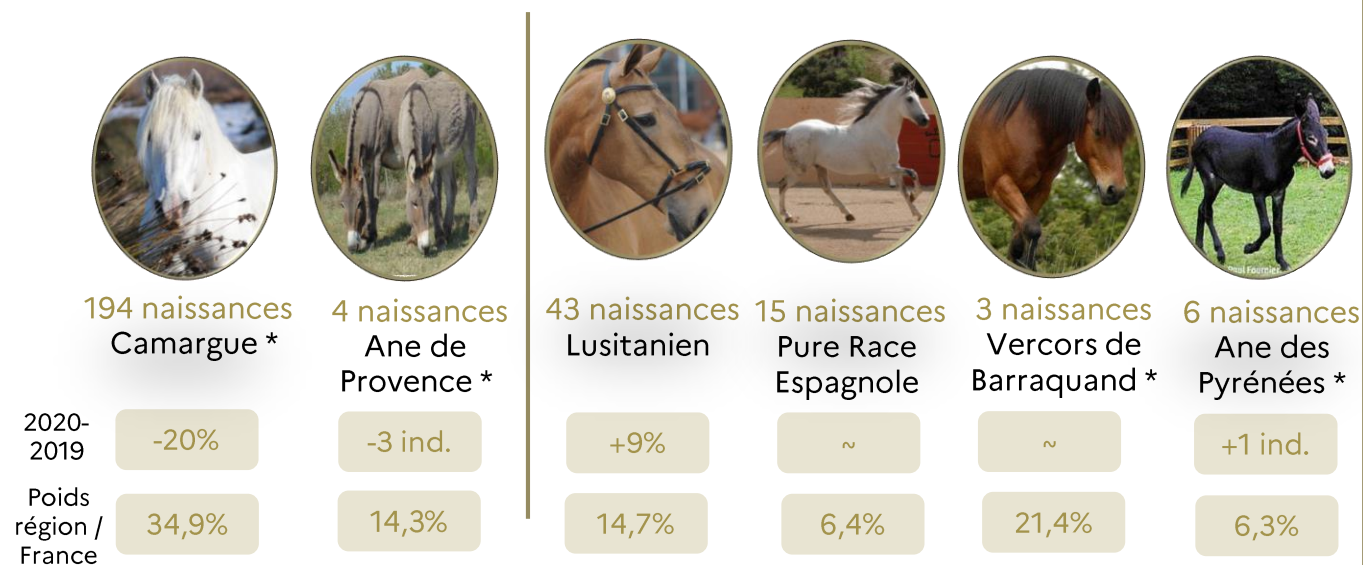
194 naissances
Camargue *

4 naissances
Ane de Provence *

43 naissances
Lusitanien

15 naissances
Pure Race Espagnole

3 naissances
Vercors de Barraquand *

6 naissances
Ane des Pyrénées *

| | | | | | | |
|---|---|---|---|---|---|---|
| 2020-2019 | -20% | -3 ind. | +9% | ~ | ~ | +1 ind. |
| Poids région / France | 34,9% | 14,3% | 14,7% | 6,4% | 21,4% | 6,3% |

Paul Fournier